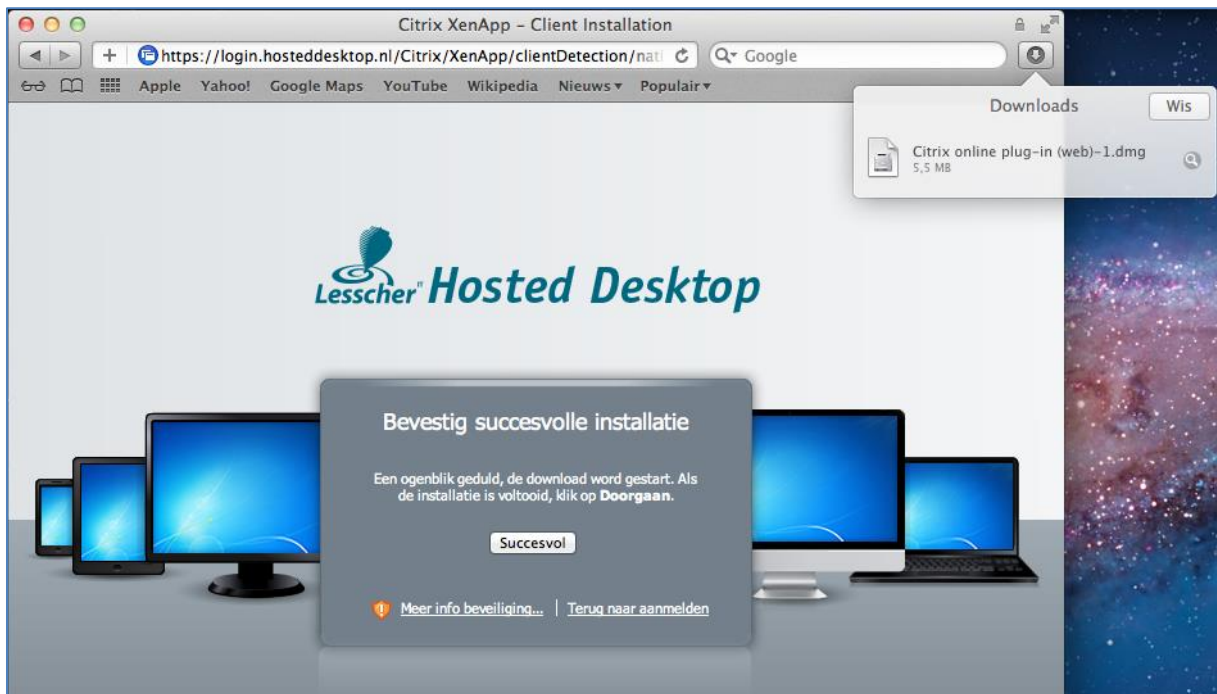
Citrix XenApp – Client Installation

+ https://login.hosteddesktop.nl/Citrix/XenApp/clientDetection/nati

Google

Apple Yahoo! Google Maps YouTube Wikipedia Nieuws▾ Populair▾

Downloads Wis

Citrix online plug-in (web)-1.dmg
5,5 MB

Lesscher Hosted Desktop

Bevestig succesvolle installatie

Een ogenblik geduld, de download word gestart. Als de installatie is voltooid, klik op **Doorgaan**.

Succesvol

Meer info beveiliging... | Terug naar aanmelden